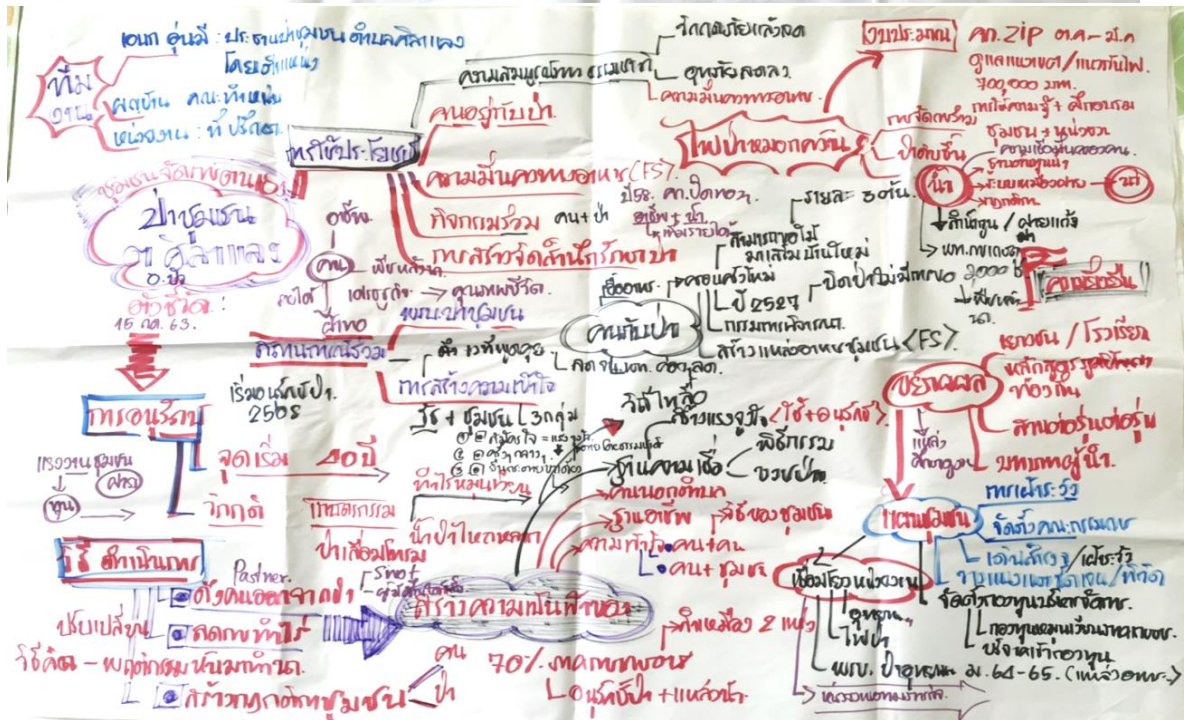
ทีมงาน

เอนก อุ่นมี : ประธานป่าชุมชน ตำบลศิลาแลง โดยอิสแผนก

ผู้สนับ คณะทำงาน

หน่วยงาน : ที่ปรึกษา

ชุมชนจัดการตนเอง

ป่าชุมชน ต.ศิลาแลง อ.ปัว

ตัวชี้วัด :
15 ต.ค. 63.

การอนุรักษ์

เครือข่าย ชุมชน
ทุน
ฝาย

จุดเริ่ม 40 ปี

วิกฤติ

วิธีดำเนินการ

ปรับเปลี่ยน

วิธีคิด - พฤติกรรม นำมาทำงาน.

Partner.

ดึงคนออกจากป่า

ลดพืชไร่

สร้างกฎกติกาชุมชน

การใช้ประโยชน์

ความสมบูรณ์ของระบบนิเวศ

คนอยู่กับป่า

ความมั่นคงทางอาหาร (FS)

กิจกรรมร่วม คน + ป่า

ทรัพยากรธรรมชาติ

วิกฤตภัยแล้งลด

อุณหภูมิลดลง

ความมั่นคงทางอาหาร

ปี58. ศก.ปิดทองฯ

สูบน้ำ + น้ำ

ทฤษฎี

ฐานเรียนรู้

ไฟป่าหมอกควัน

คน

ชั้น

พืชหลังนา

รายได้

เศรษฐกิจ

คุณภาพชีวิต

สุขภาพ

มีส่วนร่วม

แผนป่าชุมชน

เริ่มจากเล็กไปใหญ่ 2508

ผู้นำ

คนกับป่า

การสร้างความเข้าใจ

ปี 58 + ชุมชน 3 กลุ่ม

ทำไร่หมุนเวียน

ป่าเสื่อมโทรม

น้ำป่าไหลหลาก

ไฟป่า

เพื่อนบ้าน

คนอาศัยอยู่

เลิกทำไร่

ปี 2527

กรมทรัพยากร

สร้างแหล่งอาหารชุมชน <FS>

วัดไร่เลื่อน

สำรวจพันธุ์ไม้ <ใช้ + อนุรักษ์>

พิธีกรรม

บวชป่า

ฐานความเชื่อ

คนนอกตำบล

ฐานอาชีพ

ใช้ของชุมชน

ความทำงาน คน + คน

คน + ชุมชน

สร้างความเป็นเจ้าของ

70% ลดหมอกควัน

ลดแหล่งกำเนิด + แหล่งไฟ

คน

ป่า

งบประมาณ

สก. ZIP ต.ค. - มี.ค.

ดูแลแนวเขต / แนวกันไฟ

700,000 บาท

การให้ความรู้ + ฝึกอบรม

ชุมชน + หน่วยงาน

ความเชื่อมั่นของชุมชน

ระบบเหมืองฝาย

น้ำ

ฝาย

ลดน้ำตื้น

สิทธิ์ชุมชน / ผู้ขอแล้ง

พท. กลางเดือน 2000 ไร่

ขยายผล

เยาวชน / โรงเรียน

หลักสูตรท้องถิ่น

สานต่อรุ่นต่อรุ่น

บทบาทผู้นำ

แหล่งเรียนรู้

เครือข่าย

เครือข่ายชุมชน

จัดตั้งคณะกรรมการ

เดินสำรวจ / เฝ้าระวัง

รายงานแนวเขตตำบล / ทิศ

จัดตั้งกองทุนป้องกันไฟป่า

กองทุนหมุนเวียนภายนอก

ประชาคมกองทุน

เชื่อมโยงหน่วยงาน

อุทยาน

ไฟป่า

พม. ป่าอุทยาน ม.64-65 (แหล่งอพ.)

การจัดการสร้างเครือข่าย